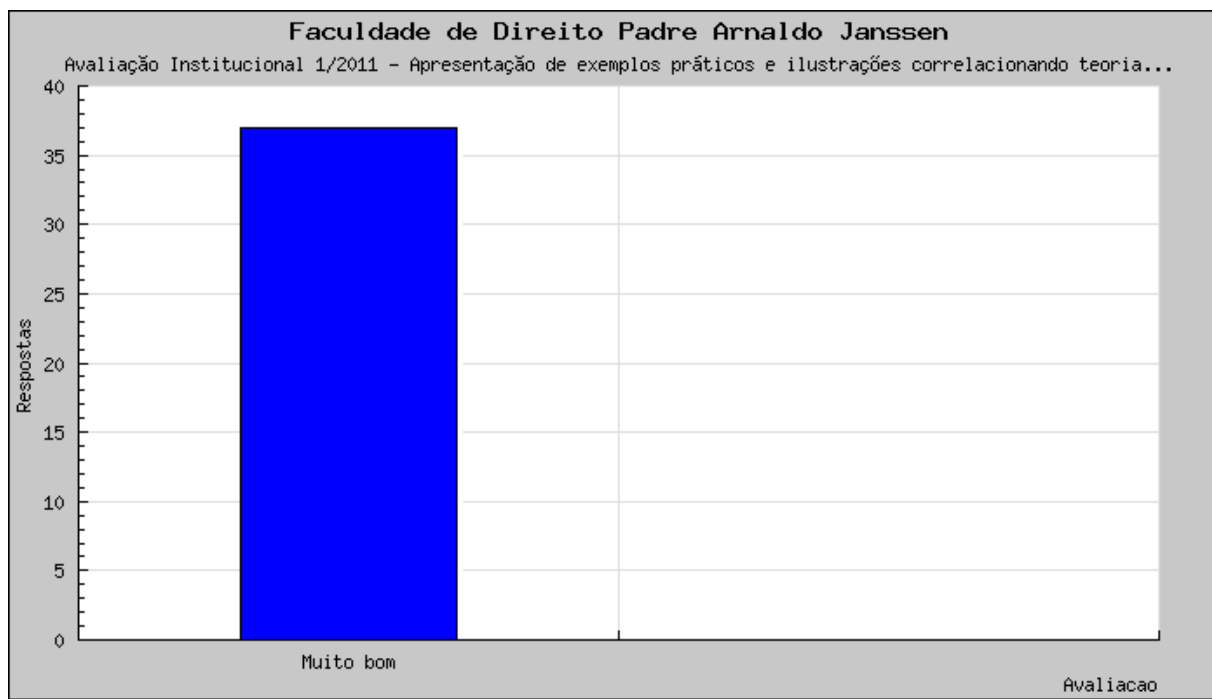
Faculdade de Direito Padre Arnaldo Janssen

Avaliação Institucional 1/2011 - Apresentação de exemplos práticos e ilustrações correlacionando teoria...

Respostas

40
35
30
25
20
15
10
5
0

Muito bom

Avaliacao